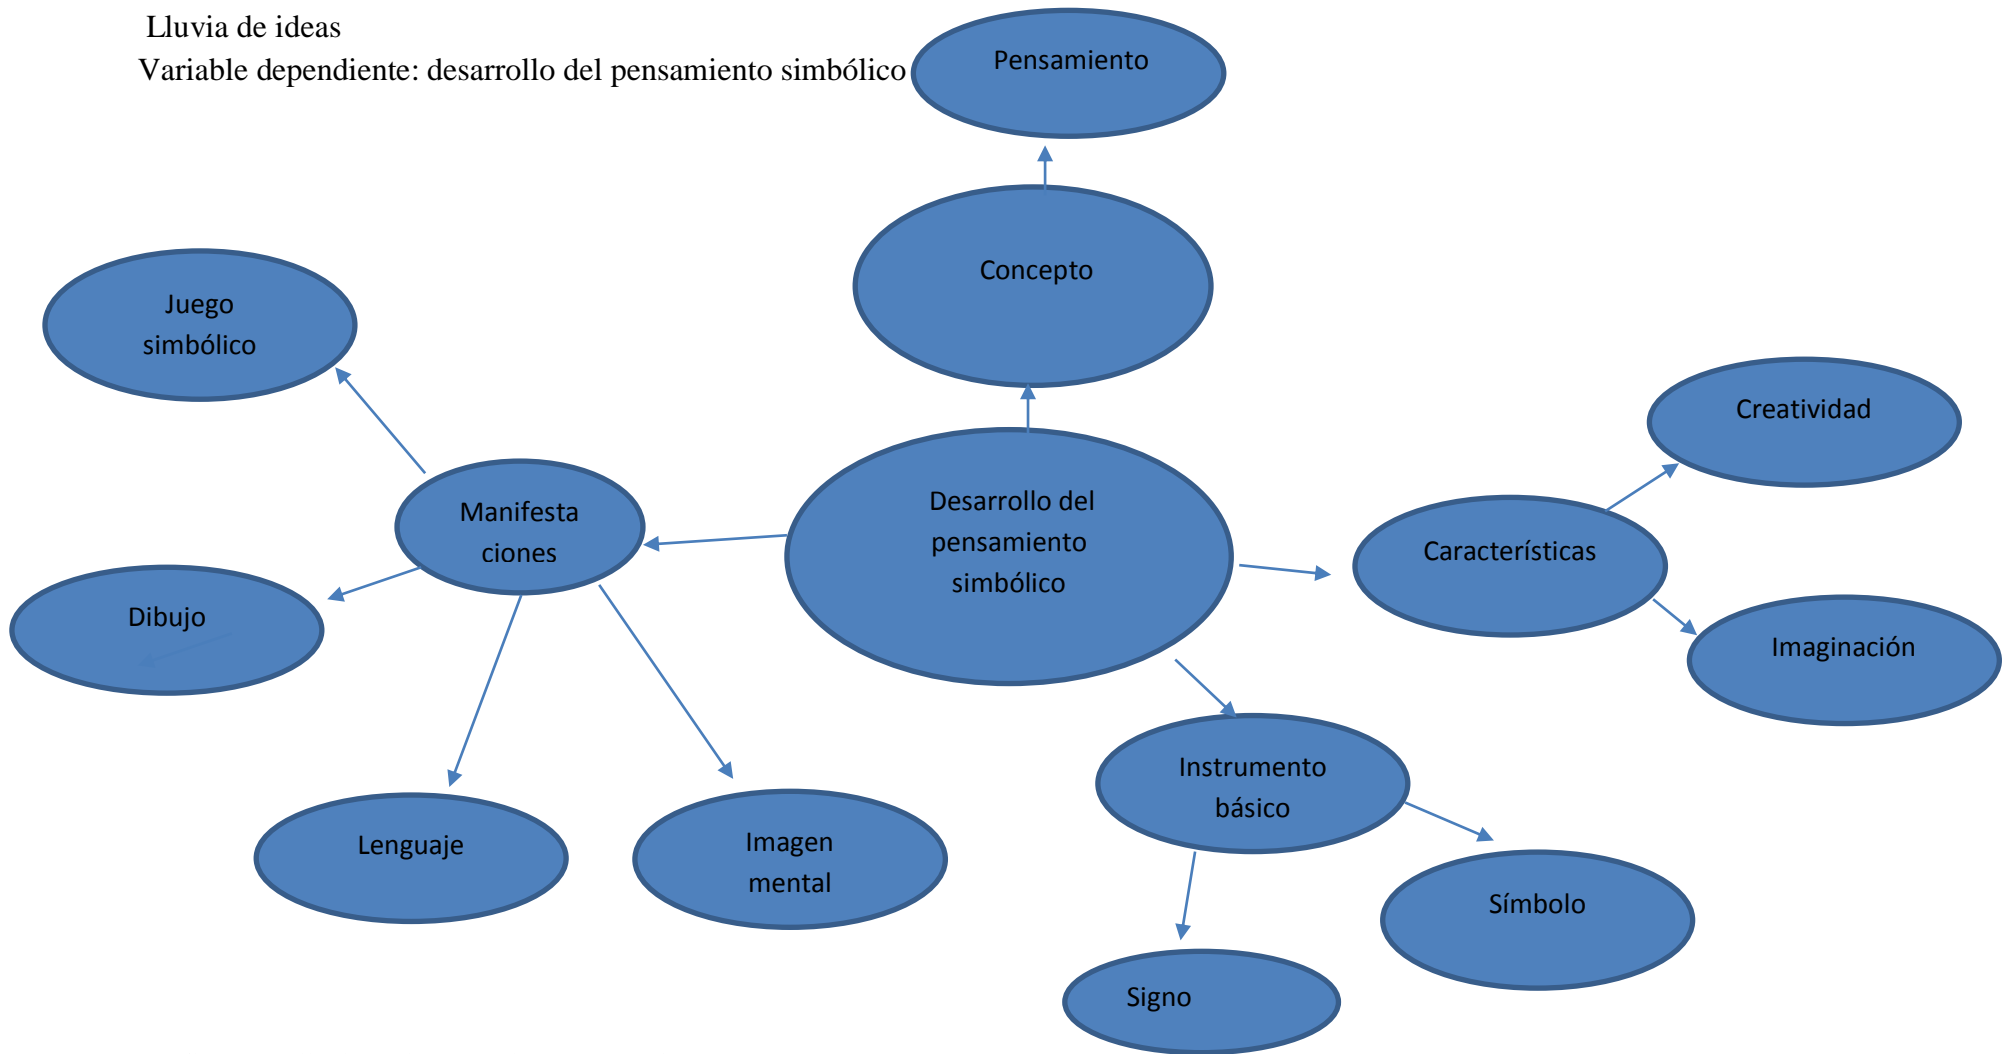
Lluvia de ideas

Variable dependiente: desarrollo del pensamiento simbólico

Pensamiento

Concepto

Juego simbólico

Creatividad

Manifesta ciones

Desarrollo del pensamiento simbólico

Características

Dibujo

Imaginación

Instrumento básico

Lenguaje

Imagen mental

Símbolo

Signo